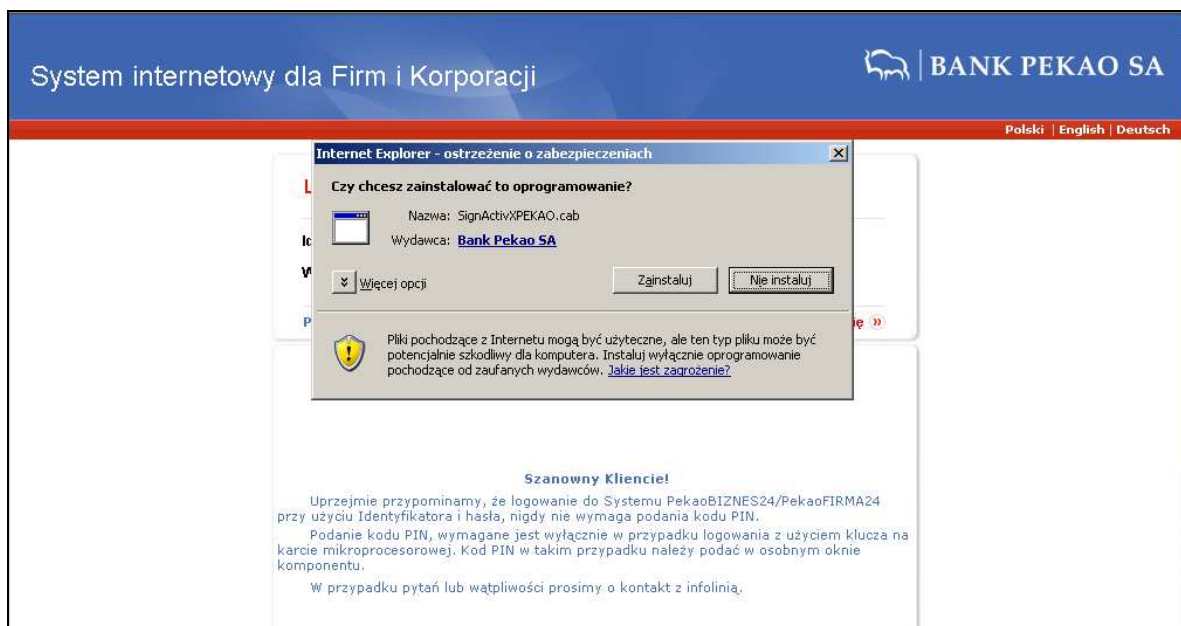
System internetowy dla Firm i Korporacji

BANK PEKAO SA

Polski | English | Deutsch

Internetowy Explorer - ostrzeżenie o zabezpieczeniach

Czy chcesz zainstalować to oprogramowanie?

Nazwa: SignActivXPEKAO.cab

Wydawca: Bank Pekao SA

Więcej opcji

Zainstaluj

Nie instaluj

Pliki pochodzące z Internetu mogą być użyteczne, ale ten typ pliku może być potencjalnie szkodliwy dla komputera. Instaluj wyłącznie oprogramowanie pochodzące od zaufanych wydawców. Jakie jest zagrożenie?

L

Ic

W

P

ię »

Szanowny Kliencie!

Uprzejmie przypominamy, że logowanie do Systemu PekaoBIZNES24/PekaoFIRMA24 przy użyciu Identyfikatora i hasła, nigdy nie wymaga podania kodu PIN.

Podanie kodu PIN, wymagane jest wyłącznie w przypadku logowania z użyciem klucza na karcie mikroprocesorowej. Kod PIN w takim przypadku należy podać w osobnym oknie komponentu.

W przypadku pytań lub wątpliwości prosimy o kontakt z infolinią.